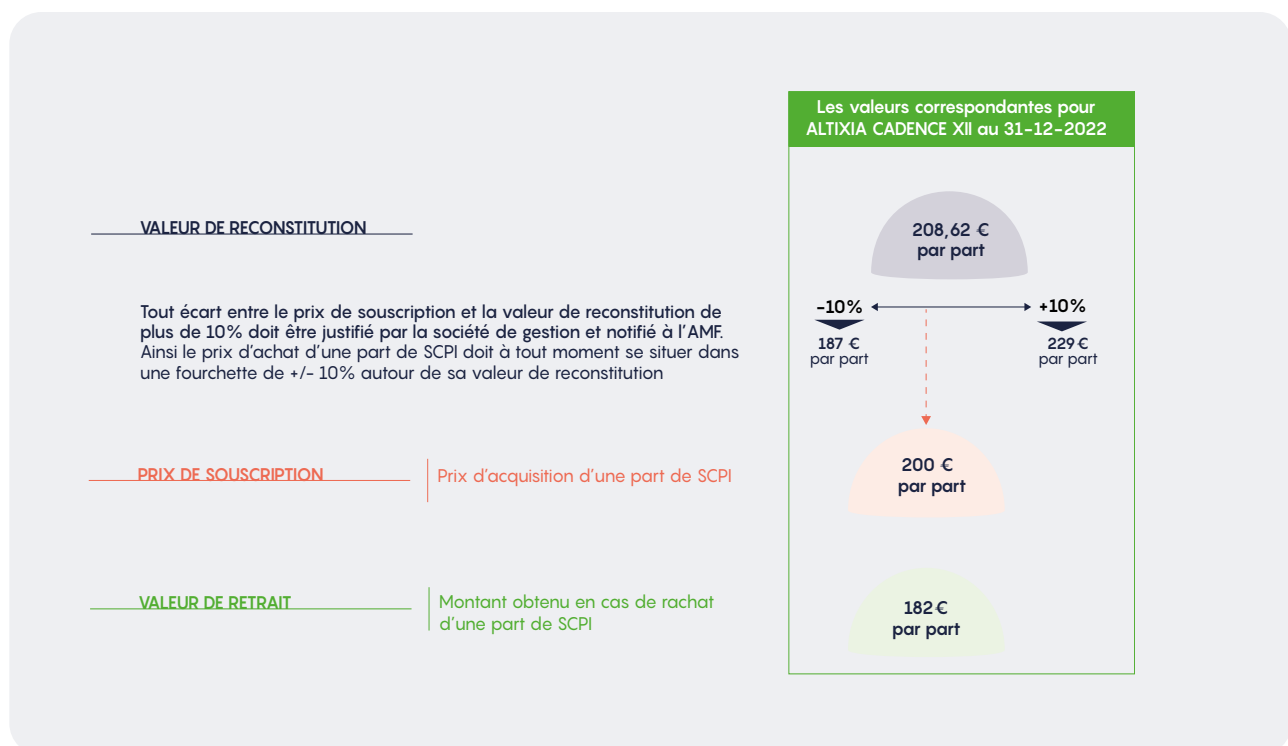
VALEUR DE RECONSTITUTION

Tout écart entre le prix de souscription et la valeur de reconstitution de plus de 10% doit être justifié par la société de gestion et notifié à l'AMF. Ainsi le prix d'achat d'une part de SCPI doit à tout moment se situer dans une fourchette de +/- 10% autour de sa valeur de reconstitution

PRIX DE SOUSCRIPTION

Prix d'acquisition d'une part de SCPI

VALEUR DE RETRAIT

Montant obtenu en cas de rachat d'une part de SCPI

Les valeurs correspondantes pour ALTIXIA CADENCE XII au 31-12-2022

208,62 € par part

-10%

187 € par part

+10%

229 € par part

200 € par part

182 € par part